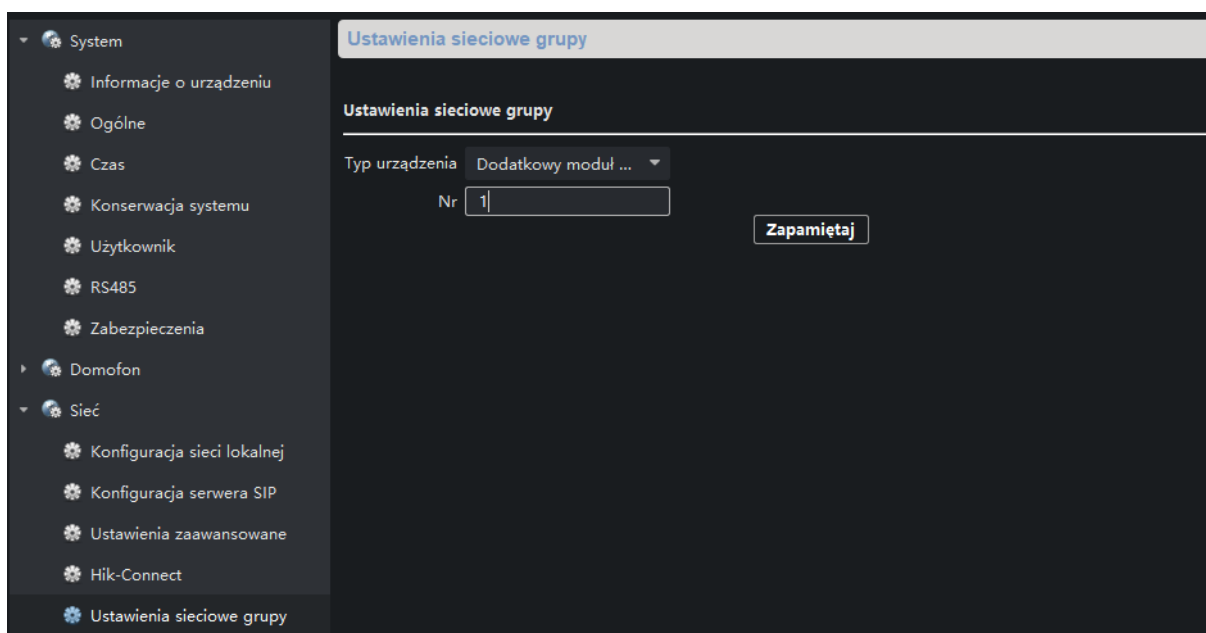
System
Informacje o urządzeniu
Ogólne
Czas
Konserwacja systemu
Użytkownik
RS485
Zabezpieczenia
Domofon
Sieć
Konfiguracja sieci lokalnej
Konfiguracja serwera SIP
Ustawienia zaawansowane
Hik-Connect
Ustawienia sieciowe grupy

Ustawienia sieciowe grupy

Ustawienia sieciowe grupy

Typ urządzenia Dodatkowy moduł ...
Nr 1
Zapamiętaj